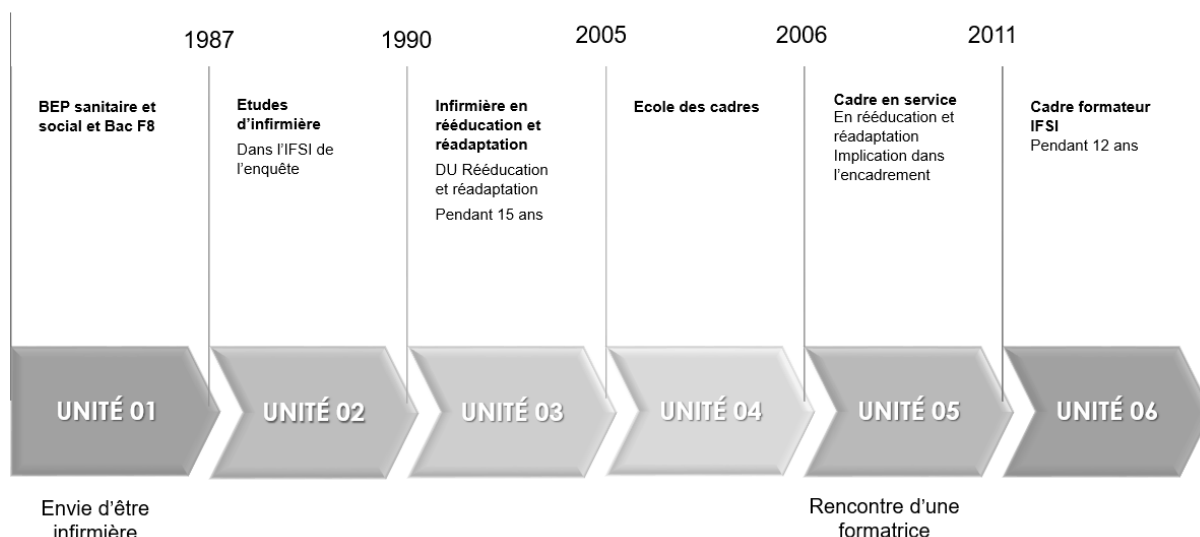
1987

1990

2005

2006

2011

BEP sanitaire et social et Bac F8

Etudes d'infirmière
Dans l'IFSI de l'enquête

Infirmière en rééducation et réadaptation
DU Rééducation et réadaptation
Pendant 15 ans

Ecole des cadres

Cadre en service
En rééducation et réadaptation
Implication dans l'encadrement

Cadre formateur IFSI
Pendant 12 ans

UNITÉ 01

UNITÉ 02

UNITÉ 03

UNITÉ 04

UNITÉ 05

UNITÉ 06

Envie d'être infirmière

Rencontre d'une formatrice